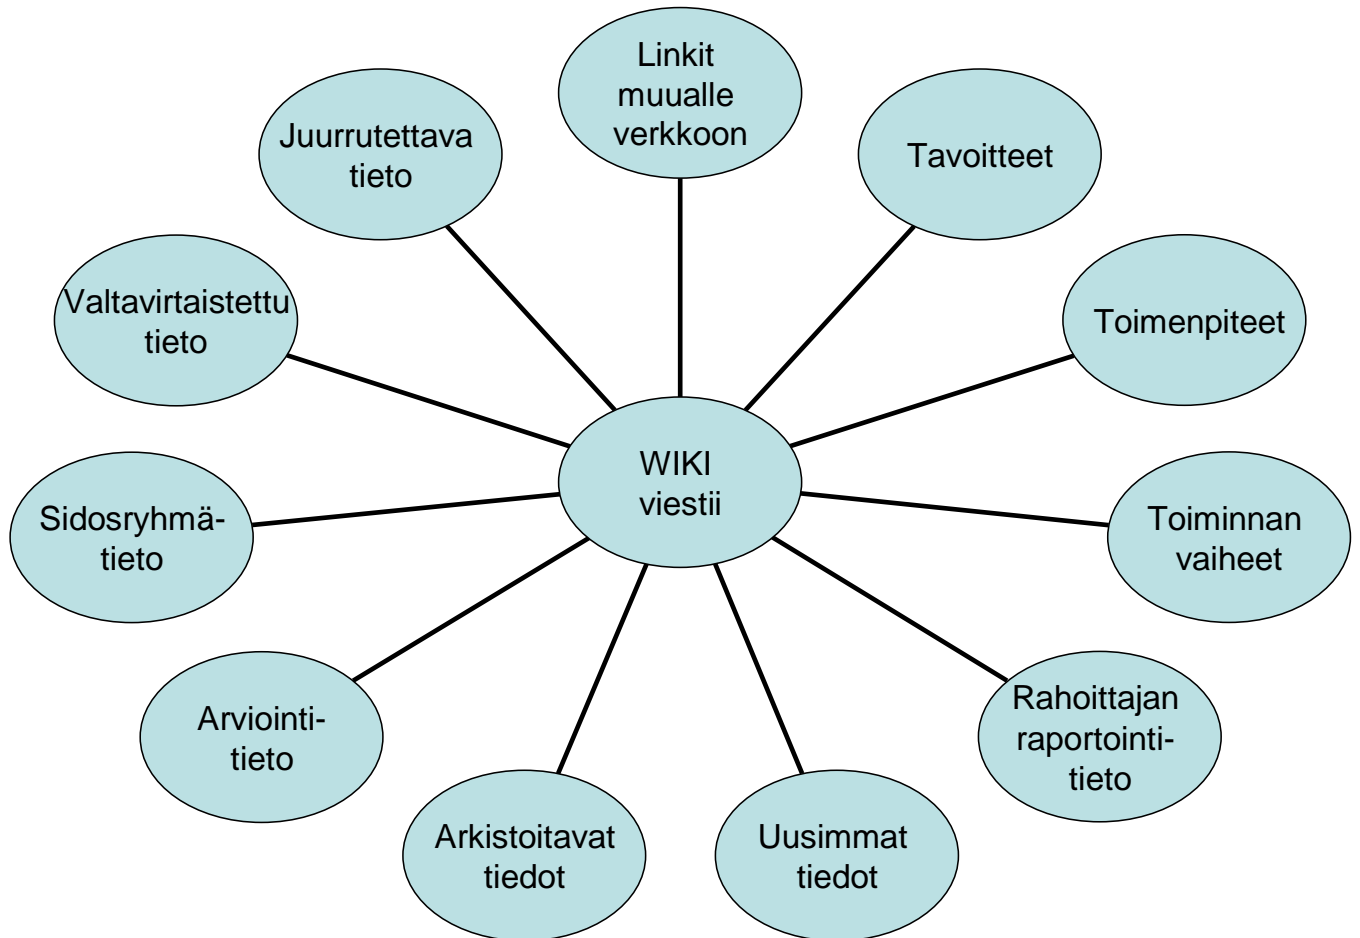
WIKI viestii

Linkit muualle verkkoon

Tavoitteet

Toimenpiteet

Toiminnan vaiheet

Rahoittajan raportointitieto

Uusimmat tiedot

Arkistoitavat tiedot

Arviointitieto

Sidosryhmätieto

Valtavirtaistettu tieto

Juurrutettava tieto